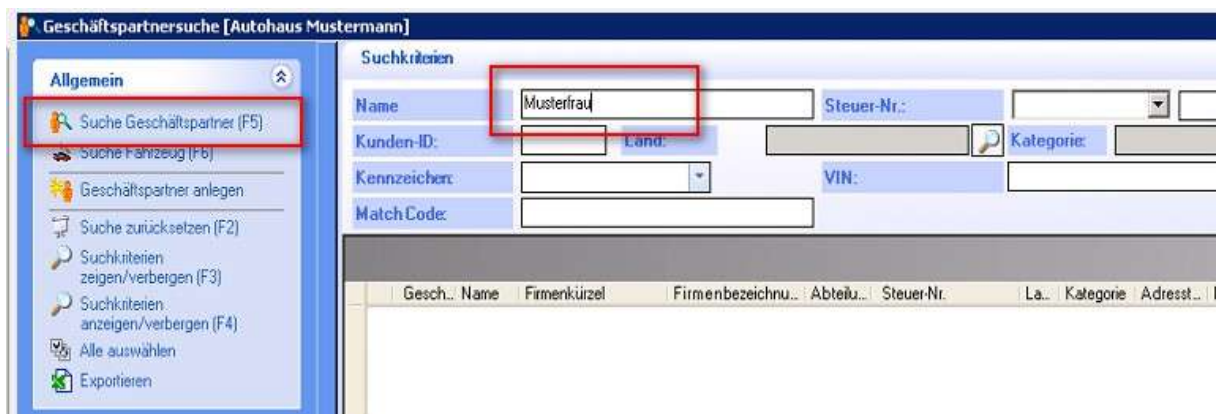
Geschäftspartnersuche [Autohaus Mustermann]

Allgemein

Suche Geschäftspartner (F5)

Suche Fahrzeug (F6)

Geschäftspartner anlegen

Suche zurücksetzen (F2)

Suchkriterien zeigen/verbergen (F3)

Suchkriterien anzeigen/verbergen (F4)

Alle auswählen

Exportieren

Suchkriterien

Name Musterfrau

Steuer-Nr.:

Kunden-ID:

Land:

Kategorie:

Kennzeichen:

VIN:

Match Code:

| Gesch... | Name | Firmenkürzel | Firmenbezeichnu... | Abteilu... | Steuer-Nr. | La... | Kategorie | Adresst... |
|---|---|---|---|---|---|---|---|---|